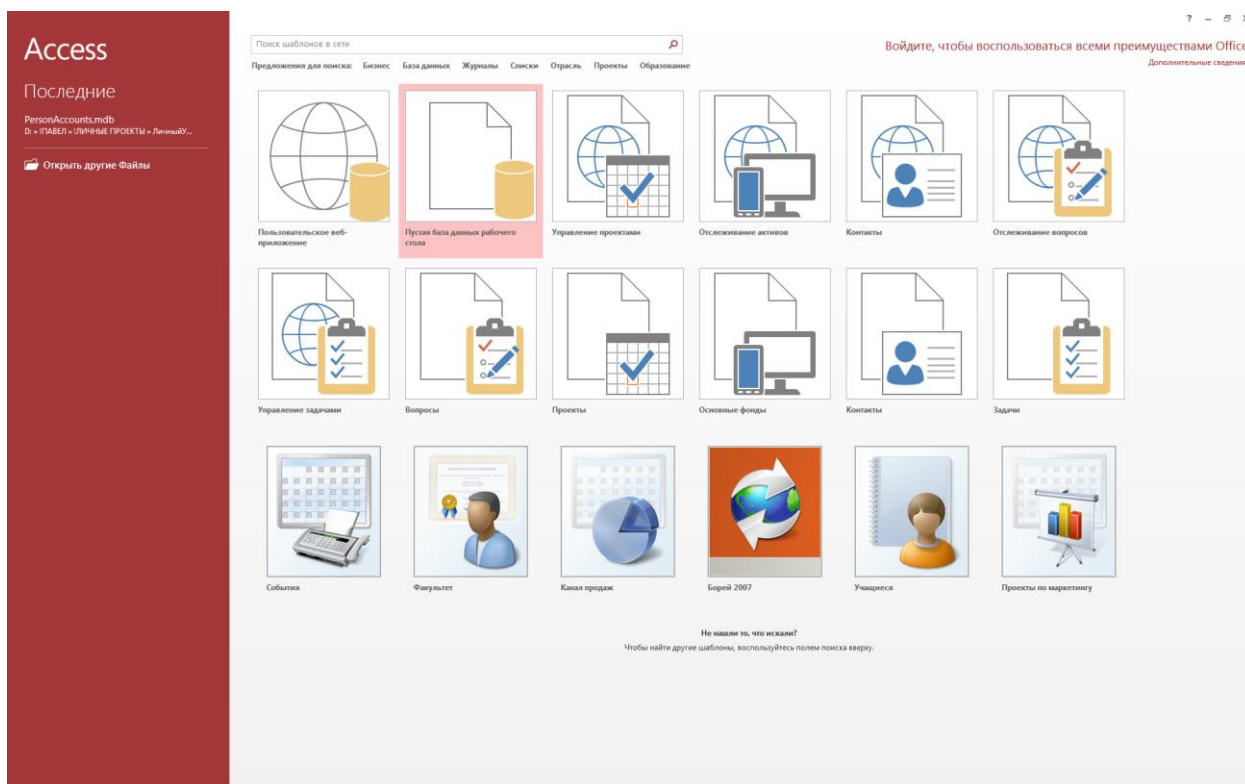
Access

Последние

PersonAccounts.mdb
D: » !ПАВЕЛ » !ЛИЧНЫЕ ПРОЕКТЫ » ЛичныйУ...

Открыть другие Файлы

Поиск шаблонов в сети

Предложения для поиска: Бизнес База данных Журналы Списки Отрасль Проекты Образование

? – 

Войдите, чтобы воспользоваться всеми преимуществами Office
Дополнительные сведения

Пользовательское веб-приложение

Пустая база данных рабочего стола

Управление проектами

Отслеживание активов

Контакты

Отслеживание вопросов

Управление задачами

Вопросы

Проекты

Основные фонды

Контакты

Задачи

События

Факультет

Канал продаж

Борей 2007

Учащиеся

Проекты по маркетингу

Не нашли то, что искали?
Чтобы найти другие шаблоны, воспользуйтесь полем поиска вверху.